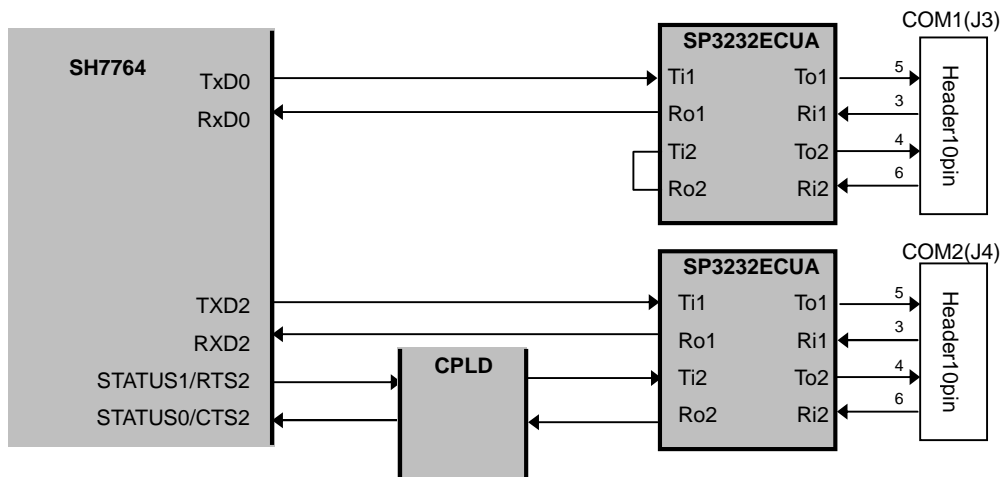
SH7764
TxD0
RxD0
TXD2
RXD2
STATUS1/RTS2
STATUS0/CTS2

CPLD

SP3232ECUA
Ti1
Ro1
Ti2
Ro2
To1
Ri1
To2
Ri2

COM1(J3)
5
3
4
6
Header10pin

SP3232ECUA
Ti1
Ro1
Ti2
Ro2
To1
Ri1
To2
Ri2

COM2(J4)
5
3
4
6
Header10pin